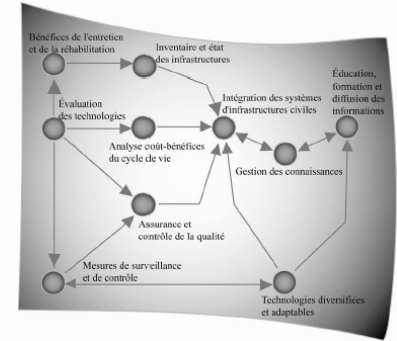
Bénéfices de l'entretien et de la réhabilitation

Inventaire et état des infrastructures

Évaluation des technologies

Analyse coût-bénéfices du cycle de vie

Intégration des systèmes d'infrastructures civiles

Éducation, formation et diffusion des informations

Gestion des connaissances

Assurance et contrôle de la qualité

Mesures de surveillance et de contrôle

Technologies diversifiées et adaptables